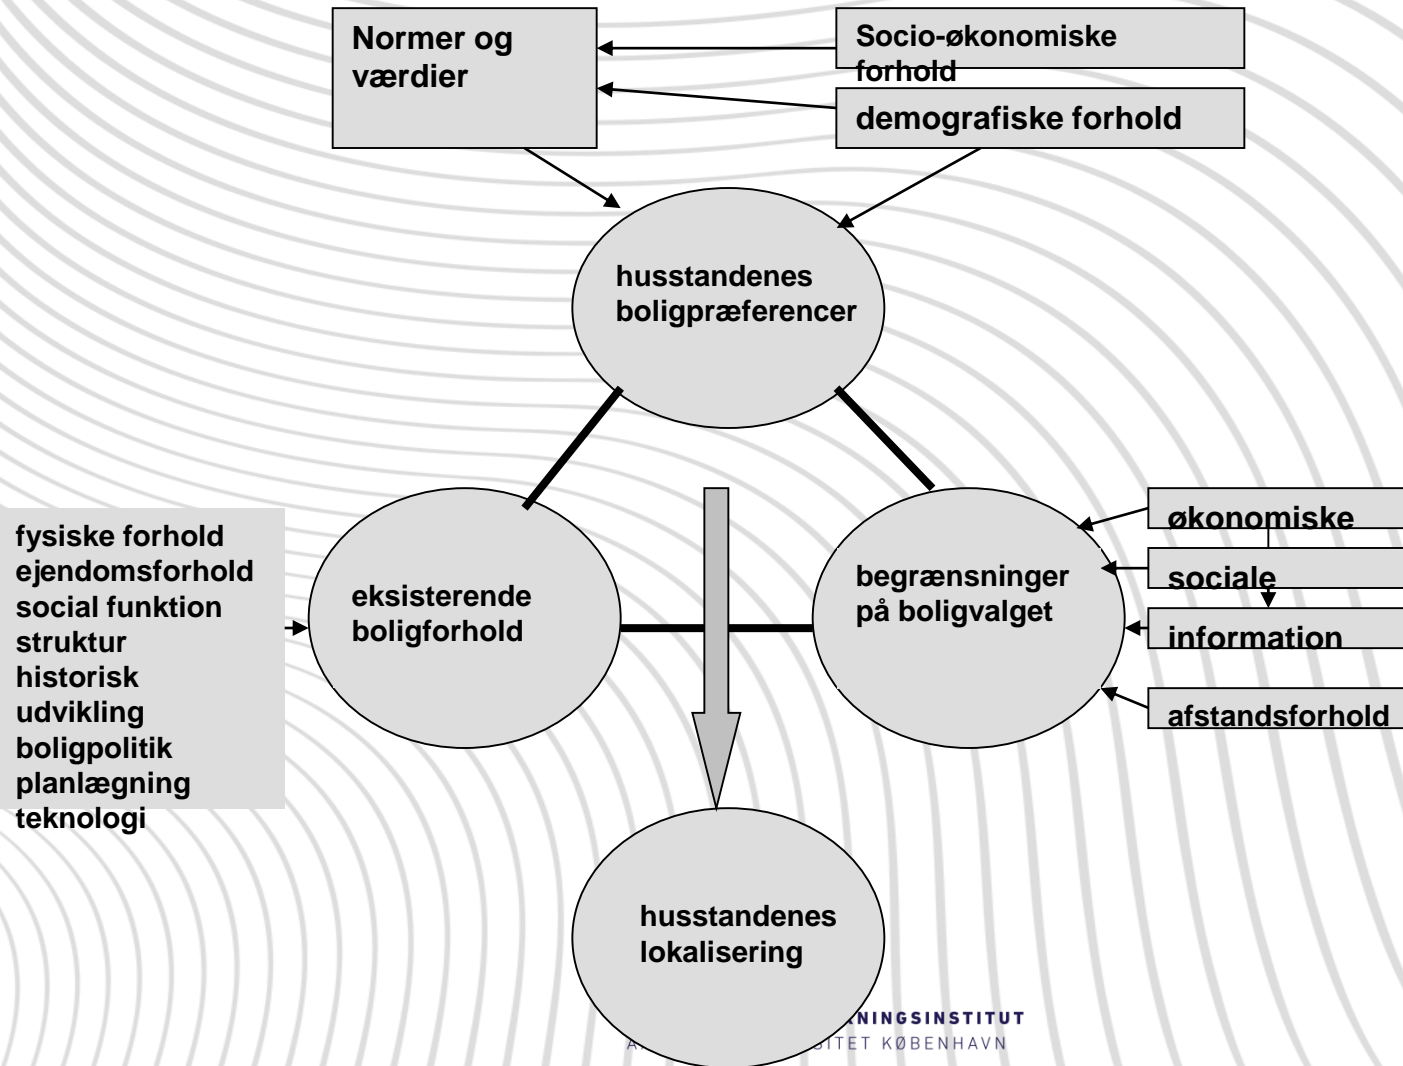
Normer og værdier

Socio-økonomiske forhold

demografiske forhold

husstandenes boligpræferencer

fysiske forhold
ejendomsforhold
social funktion
struktur
historisk udvikling
boligpolitik
planlægning
teknologi

eksisterende boligforhold

begrænsninger på boligvalget

økonomiske

sociale

information

afstandsforhold

husstandenes lokalisering

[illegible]KNINGSINSTITUT
A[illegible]SITET KØBENHAVN